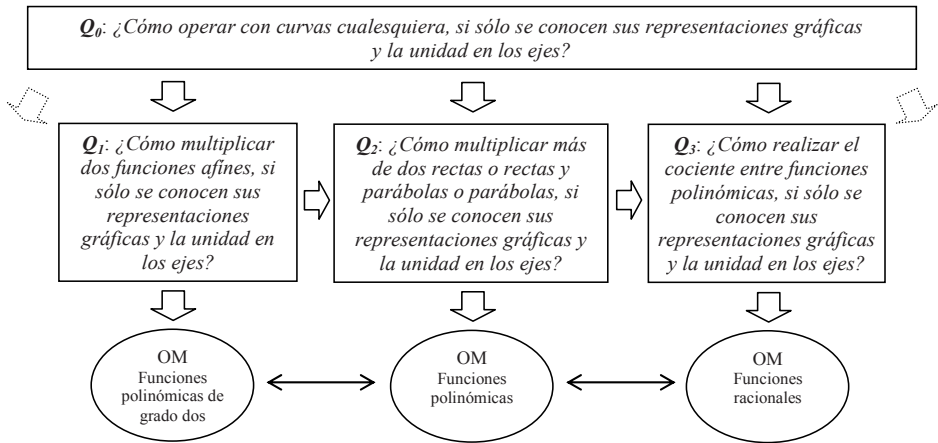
$Q_0$: ¿Cómo operar con curvas cualesquiera, si sólo se conocen sus representaciones gráficas y la unidad en los ejes?

$Q_1$: ¿Cómo multiplicar dos funciones afines, si sólo se conocen sus representaciones gráficas y la unidad en los ejes?

$Q_2$: ¿Cómo multiplicar más de dos rectas o rectas y parábolas o parábolas, si sólo se conocen sus representaciones gráficas y la unidad en los ejes?

$Q_3$: ¿Cómo realizar el cociente entre funciones polinómicas, si sólo se conocen sus representaciones gráficas y la unidad en los ejes?

OM
Funciones polinómicas de grado dos

OM
Funciones polinómicas

OM
Funciones racionales